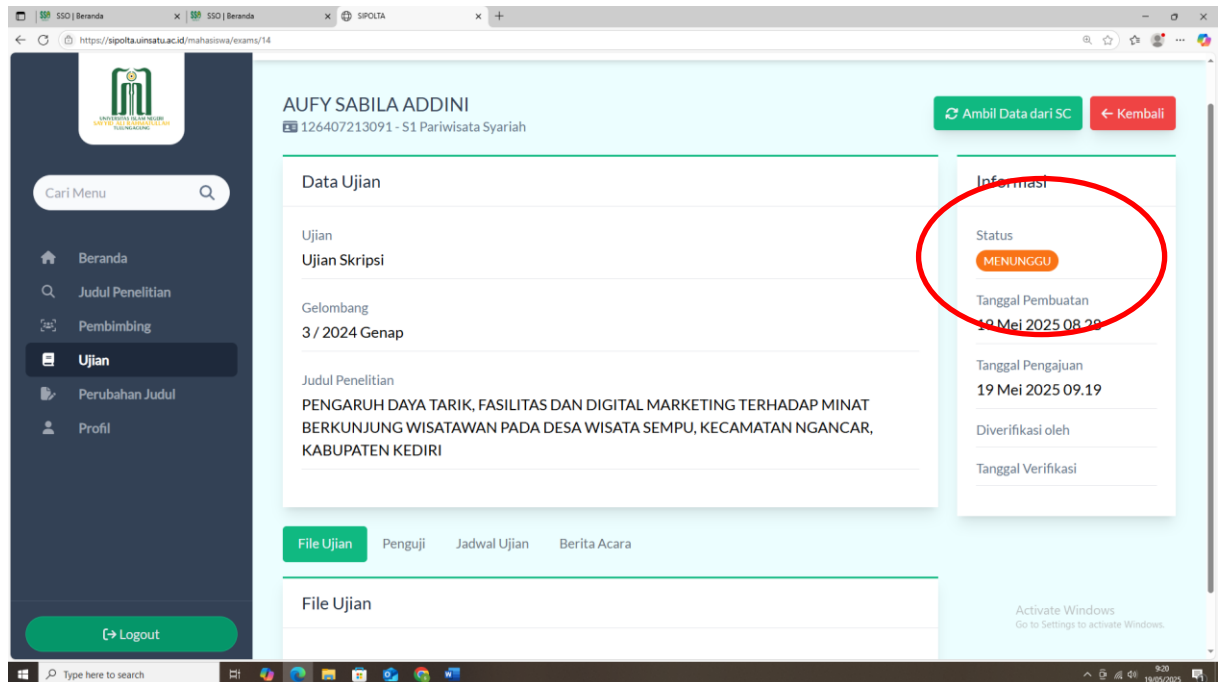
SSO | Beranda
SSO | Beranda
SIPOLTA
https://sipolta.uinsatu.ac.id/mahasiswa/exams/14

UNIVERSITAS ISLAM NEGERI SAYYID ALI RAHMATULLAH TULUNGAGUNG

Cari Menu

Beranda
Judul Penelitian
Pembimbing
Ujian
Perubahan Judul
Profil

Logout

AUFY SABILA ADDINI
126407213091 - S1 Pariwisata Syariah

Ambil Data dari SC
Kembali

Data Ujian

Ujian
Ujian Skripsi

Gelombang
3 / 2024 Genap

Judul Penelitian
PENGARUH DAYA TARIK, FASILITAS DAN DIGITAL MARKETING TERHADAP MINAT BERKUNJUNG WISATAWAN PADA DESA WISATA SEMPU, KECAMATAN NGANCAR, KABUPATEN KEDIRI

Informasi

Status
MENUNGGU

Tanggal Pembuatan
19 Mei 2025 08.28

Tanggal Pengajuan
19 Mei 2025 09.19

Diverifikasi oleh

Tanggal Verifikasi

File Ujian
Penguji
Jadwal Ujian
Berita Acara

File Ujian

Activate Windows
Go to Settings to activate Windows.

Type here to search
9:20
19/05/2025